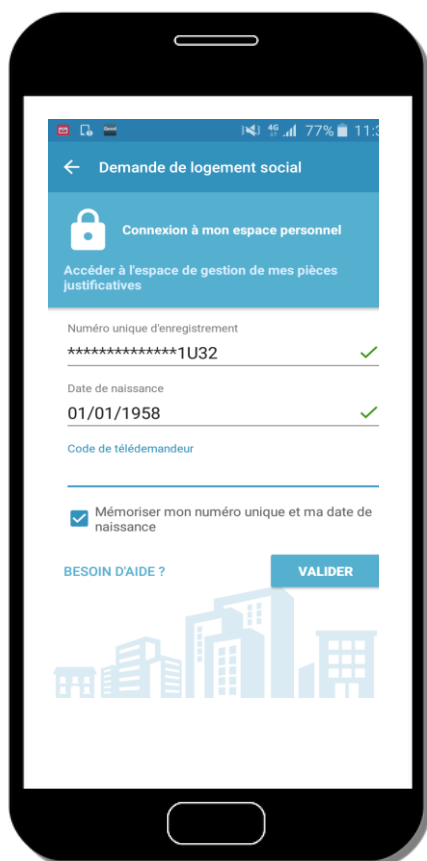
4G 77% 11:3

Demande de logement social

Connexion à mon espace personnel

Accéder à l'espace de gestion de mes pièces justificatives

Numéro unique d'enregistrement
**************1U32

Date de naissance
01/01/1958

Code de télédemandeur

Mémoriser mon numéro unique et ma date de naissance

BESOIN D'AIDE ?

VALIDER